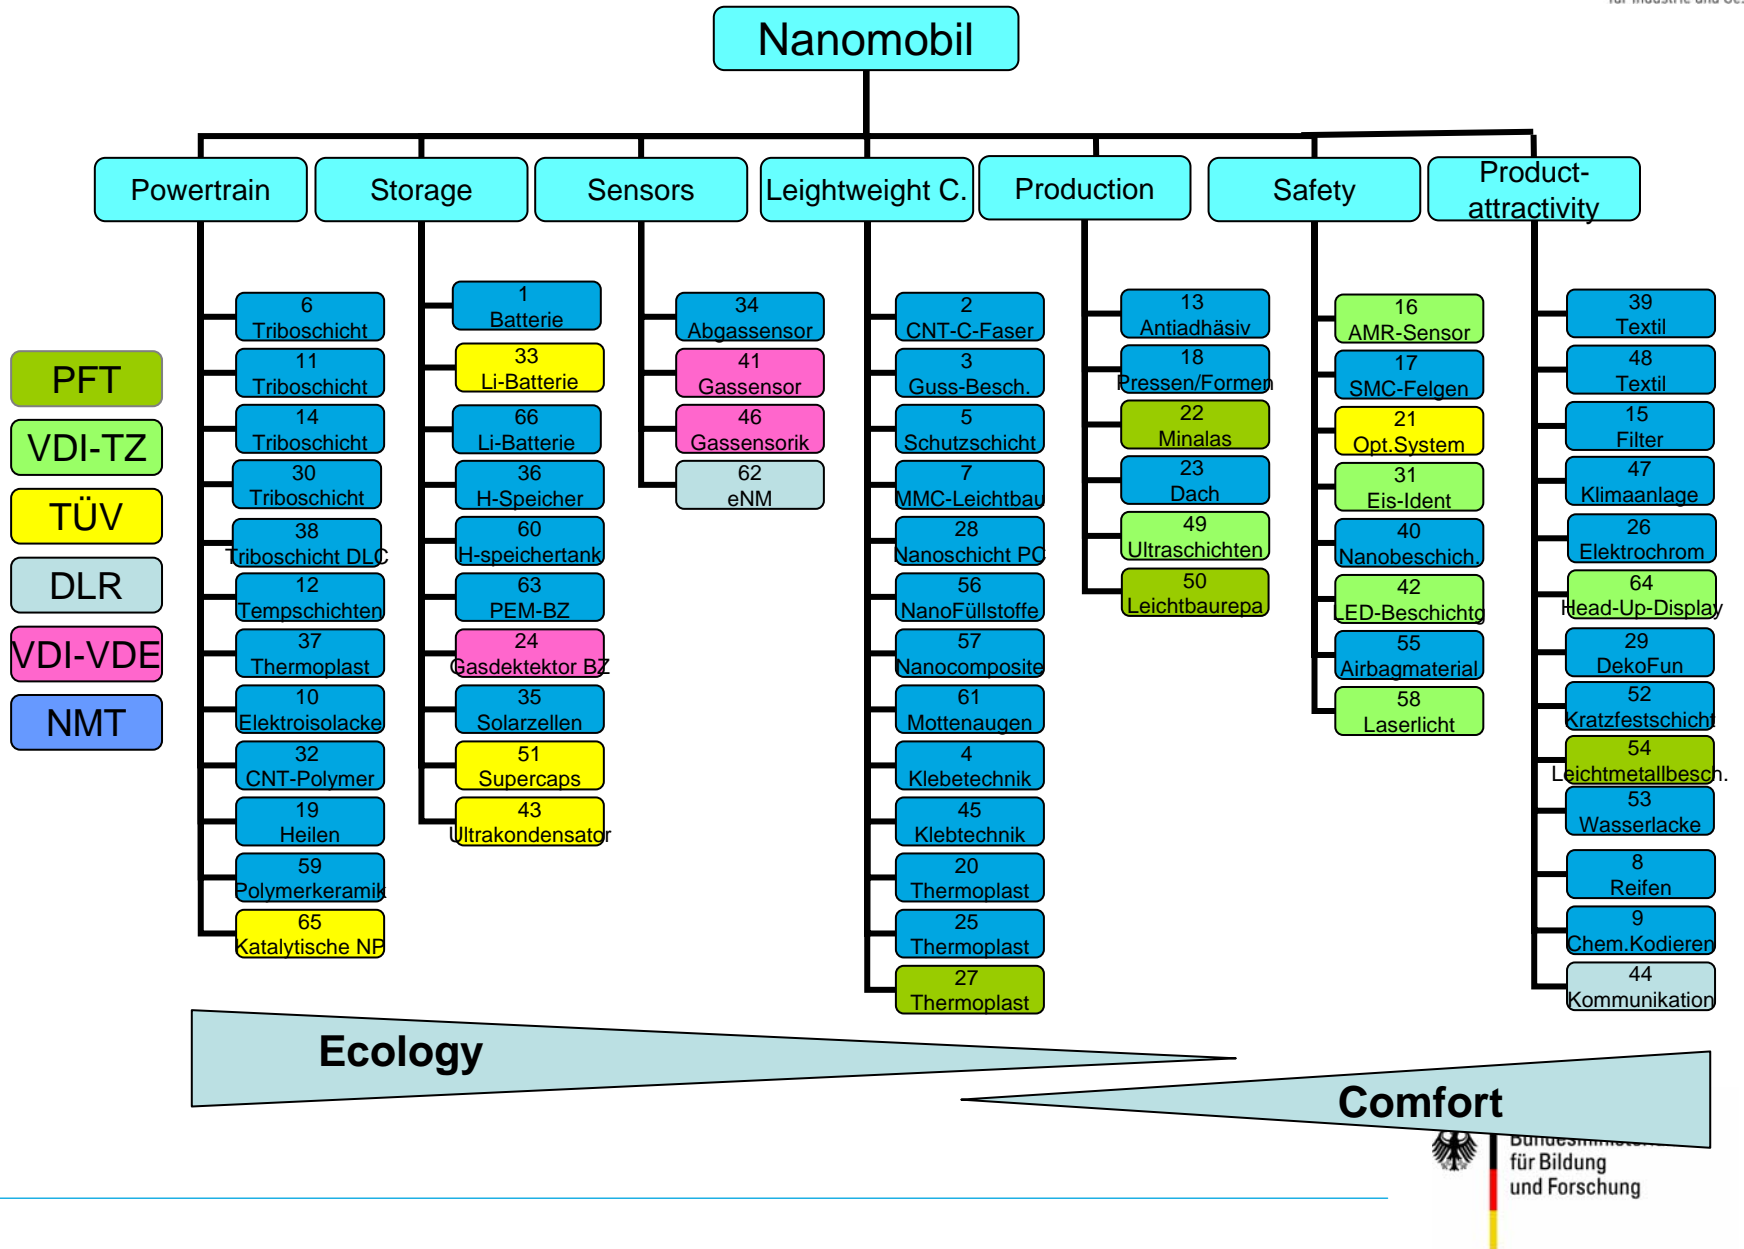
Nanomobil

Powertrain
Storage
Sensors
Leightweight C.
Production
Safety
Product-attractivity

PFT
VDI-TZ
TÜV
DLR
VDI-VDE
NMT

6 Triboschicht
11 Triboschicht
14 Triboschicht
30 Triboschicht
38 Triboschicht DLC
12 Tempschichten
37 Thermoplast
10 Elektroisolacke
32 CNT-Polymer
19 Heilen
59 Polymerkeramik
65 Katalytische NP

1 Batterie
33 Li-Batterie
66 Li-Batterie
36 H-Speicher
60 H-speichertank
63 PEM-BZ
24 Gasdektektor BZ
35 Solarzellen
51 Supercaps
43 Ultrakondensator

34 Abgassensor
41 Gassensor
46 Gassensorik
62 eNM

2 CNT-C-Faser
3 Guss-Besch.
5 Schutzschicht
7 MMC-Leichtbau
28 Nanoschicht PC
56 NanoFüllstoffe
57 Nanocomposite
61 Mottenaugen
4 Klebetechnik
45 Klebtechnik
20 Thermoplast
25 Thermoplast
27 Thermoplast

13 Antiadhäsiv
18 Pressen/Formen
22 Minalas
23 Dach
49 Ultraschichten
50 Leichtbaurepa

16 AMR-Sensor
17 SMC-Felgen
21 Opt.System
31 Eis-Ident
40 Nanobeschich.
42 LED-Beschichtg
55 Airbagmaterial
58 Laserlicht

39 Textil
48 Textil
15 Filter
47 Klimaanlage
26 Elektrochrom
64 Head-Up-Display
29 DekoFun
52 Kratzfestschicht
54 Leichtmetallbesch.
53 Wasserlacke
8 Reifen
9 Chem.Kodieren
44 Kommunikation

Ecology
Comfort

Bundesministerium für Bildung und Forschung